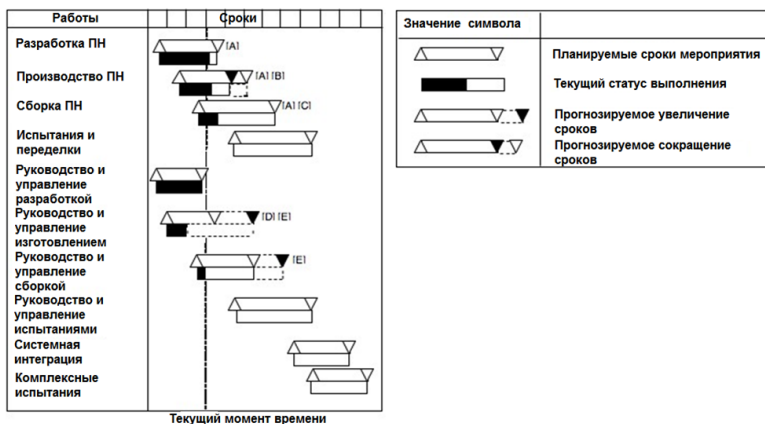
| Работы | Сроки |
|---|---|
| Разработка ПН | [A] |
| Производство ПН | [A] [B] |
| Сборка ПН | [A] [C] |
| Испытания и переделки | |
| Руководство и управление разработкой | |
| Руководство и управление изготовлением | [D] [E] |
| Руководство и управление сборкой | [E] |
| Руководство и управление испытаниями | |
| Системная интеграция | |
| Комплексные испытания | |

Текущий момент времени

| Значение символа | |
|---|---|
| | Планируемые сроки мероприятия |
| | Текущий статус выполнения |
| | Прогнозируемое увеличение сроков |
| | Прогнозируемое сокращение сроков |